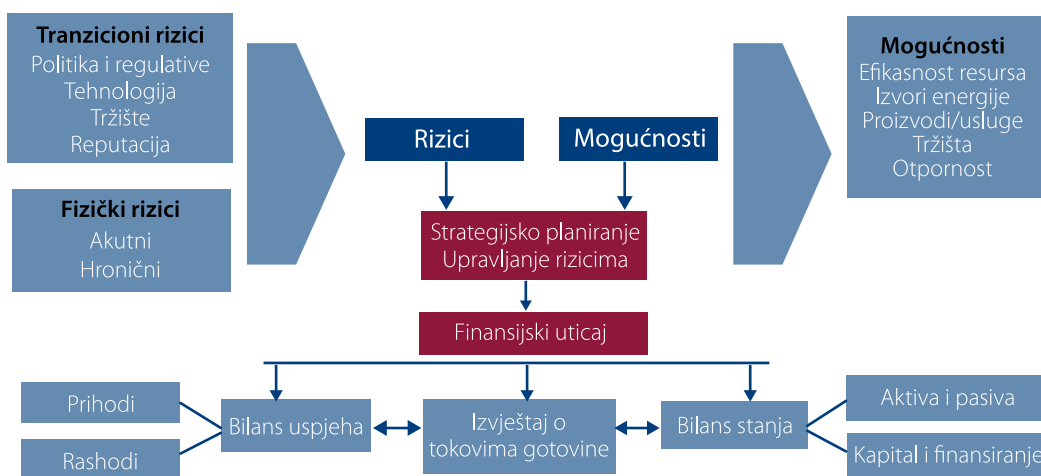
Tranzicioni rizici
Politika i regulative
Tehnologija
Tržište
Reputacija

Fizički rizici
Akutni
Hronični

Rizici

Mogućnosti

Mogućnosti
Efikasnost resursa
Izvori energije
Proizvodi/usluge
Tržišta
Otpornost

Strategijsko planiranje
Upravljanje rizicima

Finansijski uticaj

Prihodi

Rashodi

Bilans uspjeha

Izvještaj o tokovima gotovine

Bilans stanja

Aktiva i pasiva

Kapital i finansiranje